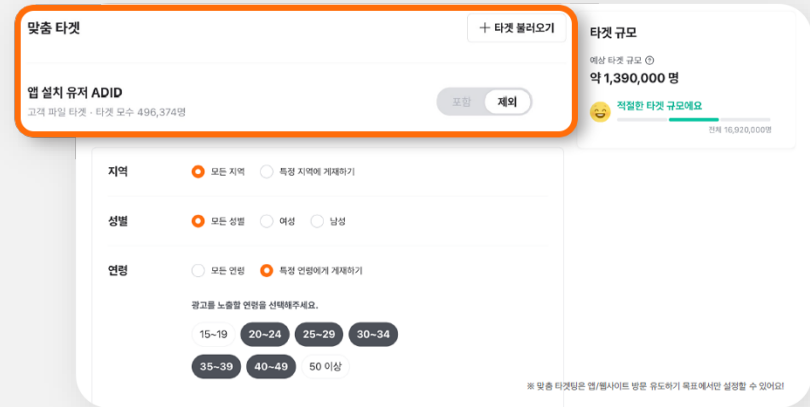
맞춤 타겟

+ 타겟 불러오기

앱 설치 유저 ADID

고객 파일 타겟 · 타겟 모수 496,374명

포함

제외

타겟 규모

예상 타겟 규모 ?

약 1,390,000 명

적절한 타겟 규모에요

전체 16,920,000명

지역

모든 지역

특정 지역에 게재하기

성별

모든 성별

여성

남성

연령

모든 연령

특정 연령에게 게재하기

광고를 노출할 연령을 선택해주세요.

15~19

20~24

25~29

30~34

35~39

40~49

50 이상

※ 맞춤 타겟팅은 앱/웹사이트 방문 유도하기 목표에서만 설정할 수 있어요!